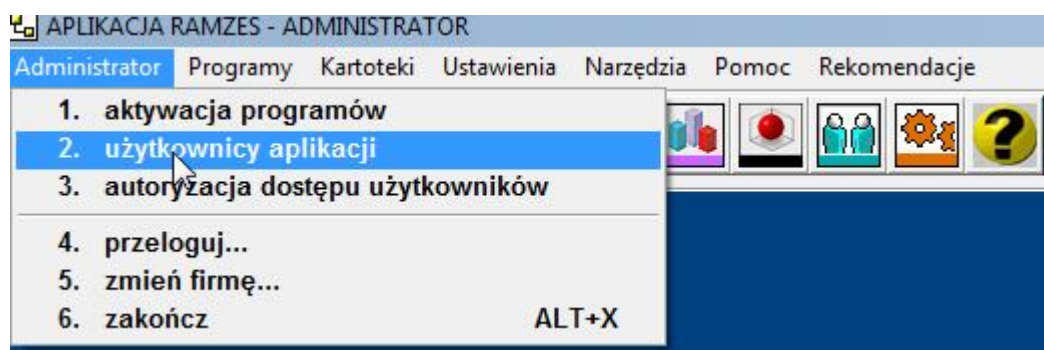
APLIKACJA RAMZES - ADMINISTRATOR

Administrator Programy Kartoteki Ustawienia Narzędzia Pomoc Rekomendacje

1. aktywacja programów
2. użytkownicy aplikacji
3. autoryzacja dostępu użytkowników
4. przeloguj...
5. zmień firmę...
6. zakończ ALT+X